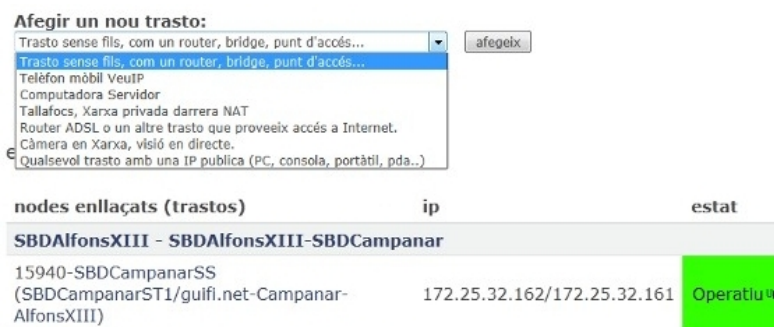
Afegir un nou trasto:

Trasto sense fils, com un router, bridge, punt d'accés...

afegeix

Trasto sense fils, com un router, bridge, punt d'accés...
Telèfon mòbil VeuIP
Computadora Servidor
Tallafocs, Xarxa privada darrera NAT
Router ADSL o un altre trasto que proveeix accés a Internet.
Càmera en Xarxa, visió en directe.
Qualsevol trasto amb una IP publica (PC, consola, portàtil, pda..)

e

| nodes enllaçats (trastos) | ip | estat |
|---|---|---|
| SBDAlfonsXIII - SBDAlfonsXIII-SBDCampanar | | |
| 15940-SBDCampanarSS (SBDCampanarST1/guifi.net-Campanar-AlfonsXIII) | 172.25.32.162/172.25.32.161 | Operatiu |